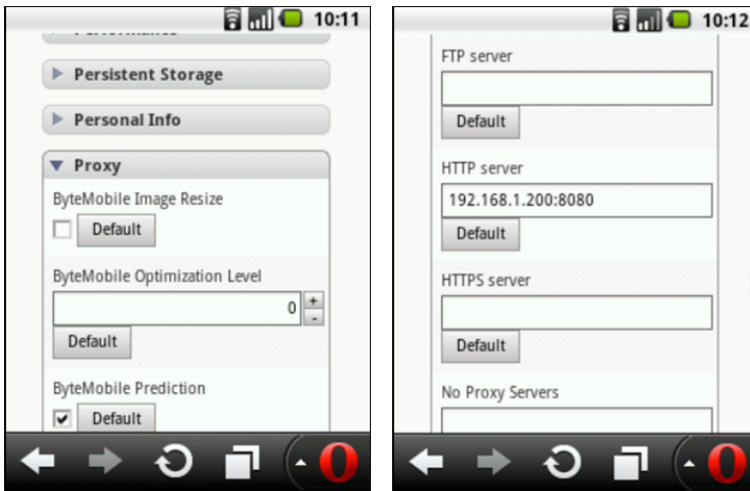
10:11

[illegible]

Persistent Storage

Personal Info

Proxy

ByteMobile Image Resize

Default

ByteMobile Optimization Level

0

+

-

Default

ByteMobile Prediction

Default

10:12

FTP server

Default

HTTP server

192.168.1.200:8080

Default

HTTPS server

Default

No Proxy Servers